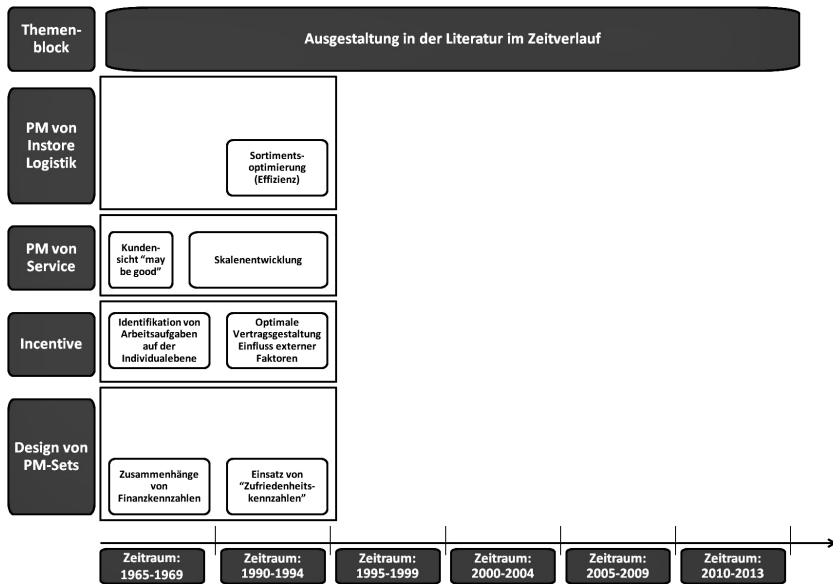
Themenblock

Ausgestaltung in der Literatur im Zeitverlauf

PM von Instore Logistik

Sortimentsoptimierung (Effizienz)

PM von Service

Kundensicht “may be good”

Skalenentwicklung

Incentive

Identifikation von Arbeitsaufgaben auf der Individualebene

Optimale Vertragsgestaltung Einfluss externer Faktoren

Design von PM-Sets

Zusammenhänge von Finanzkennzahlen

Einsatz von “Zufriedenheitskennzahlen”

Zeitraum: 1965-1969

Zeitraum: 1990-1994

Zeitraum: 1995-1999

Zeitraum: 2000-2004

Zeitraum: 2005-2009

Zeitraum: 2010-2013